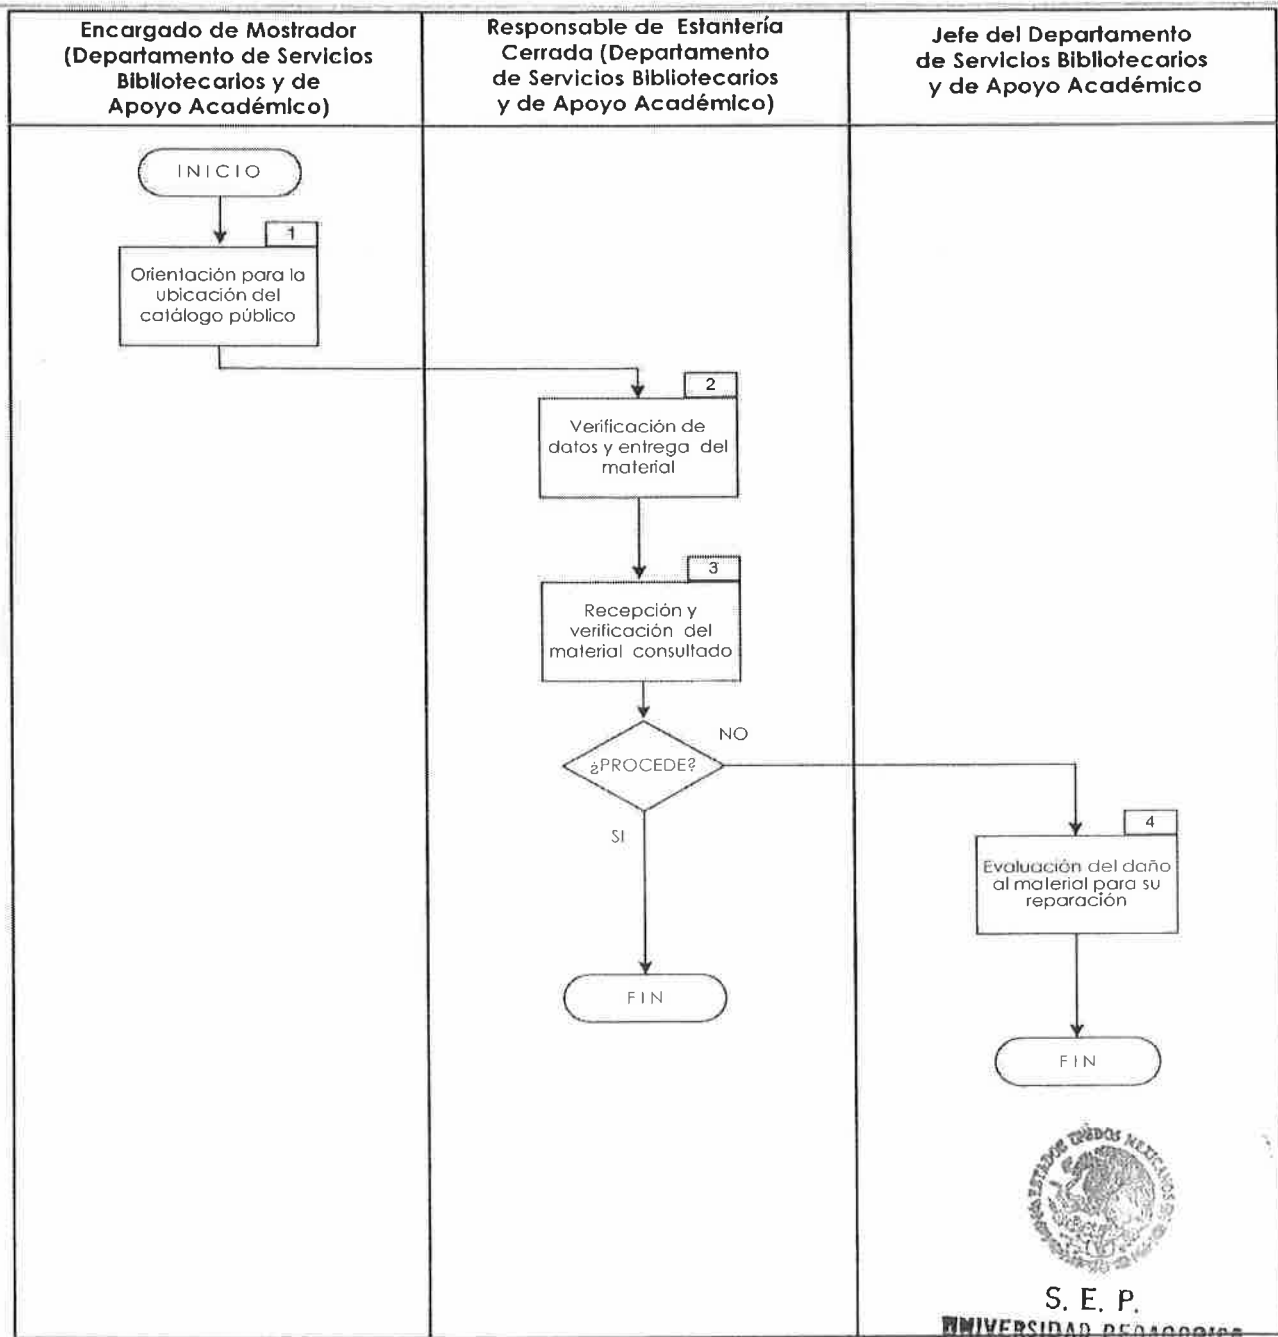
| Encargado de Mostrador (Departamento de Servicios Bibliotecarios y de Apoyo Académico) | Responsable de Estantería Cerrada (Departamento de Servicios Bibliotecarios y de Apoyo Académico) | Jefe del Departamento de Servicios Bibliotecarios y de Apoyo Académico |
|---|---|---|

INICIO

1
Orientación para la ubicación del catálogo público

2
Verificación de datos y entrega del material

3
Recepción y verificación del material consultado

¿PROCEDE?

NO

SI

FIN

4
Evaluación del daño al material para su reparación

FIN

ESTADOS UNIDOS MEXICANOS

S. E. P.
UNIVERSIDAD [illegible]